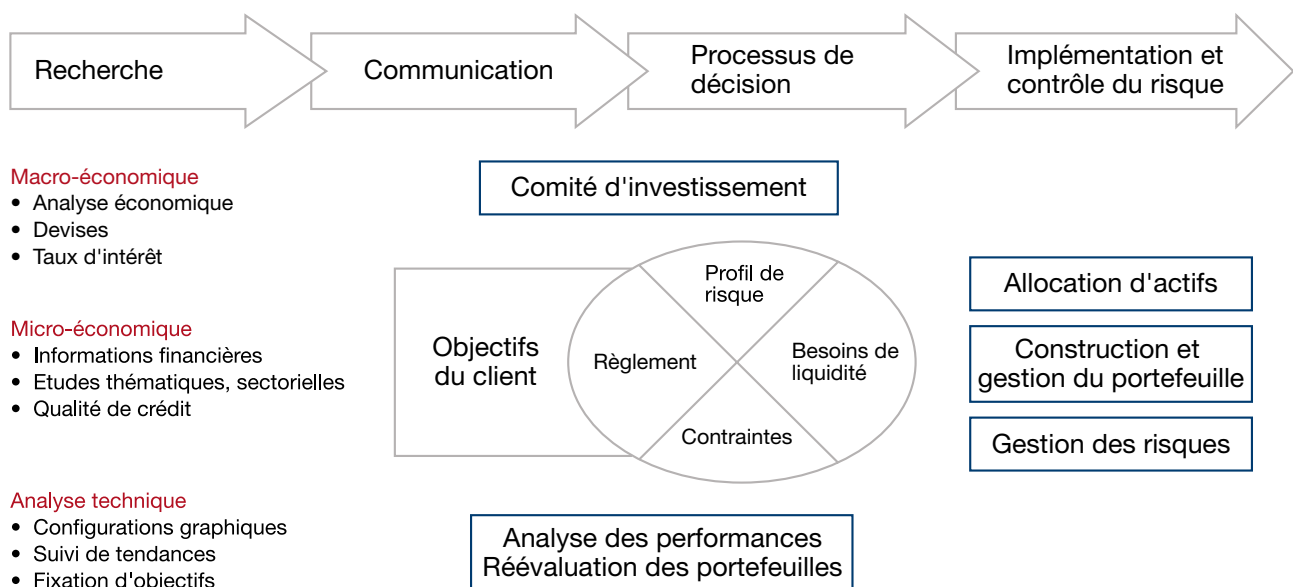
Recherche

Communication

Processus de décision

Implémentation et contrôle du risque

Macro-économique
• Analyse économique
• Devises
• Taux d'intérêt

Micro-économique
• Informations financières
• Etudes thématiques, sectorielles
• Qualité de crédit

Analyse technique
• Configurations graphiques
• Suivi de tendances
• Fixation d'objectifs

Comité d'investissement

Objectifs du client

Profil de risque

Règlement

Besoins de liquidité

Contraintes

Analyse des performances
Réévaluation des portefeuilles

Allocation d'actifs

Construction et gestion du portefeuille

Gestion des risques